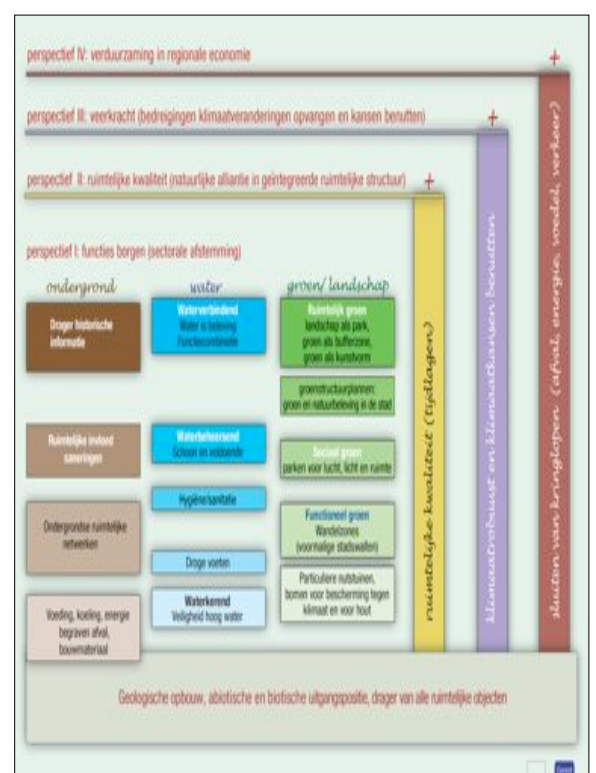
perspectief IV: verduurzaming in regionale economie

+

perspectief III: veerkracht (bedreigingen klimaatveranderingen opvangen en kansen benutten)

+

perspectief II: ruimtelijke kwaliteit (natuurlijke alliantie in geïntegreerde ruimtelijke structuur)

+

perspectief I: functies borgen (sectorale afstemming)

ondergrond

water

groen/ landschap

Drager historische informatie

Waterverbindend
Water is beleving
Functiecombinatie

Ruimtelijk groen
landschap als park, groen als bufferzone, groen als kunstvorm

groenstructuurplannen: groen en natuurbeleving in de stad

Ruimtelijke invloed saneringen

Waterbeheersend
Schoon en voldoende

Sociaal groen
parken voor lucht, licht en ruimte

Hygiëne/sanitatie

Onderground ruimtelijke netwerken

Functioneel groen
Wandelzones
(voormalige stadswallen)

Droge voeten

Particuliere nutstuinen, bomen voor bescherming tegen klimaat en voor hout

Waterkerend
Veiligheid hoog water

Voeding, koeling, energie begraven afval, bouwmateriaal

ruimtelijke kwaliteit (tijdlagen)

klimaatrobuust en klimaatkansen benutten

sluiten van kringlopen (afval, energie, voedsel, verkeer)

Geologische opbouw, abiotische en biotische uitgangspositie, drager van alle ruimtelijke objecten